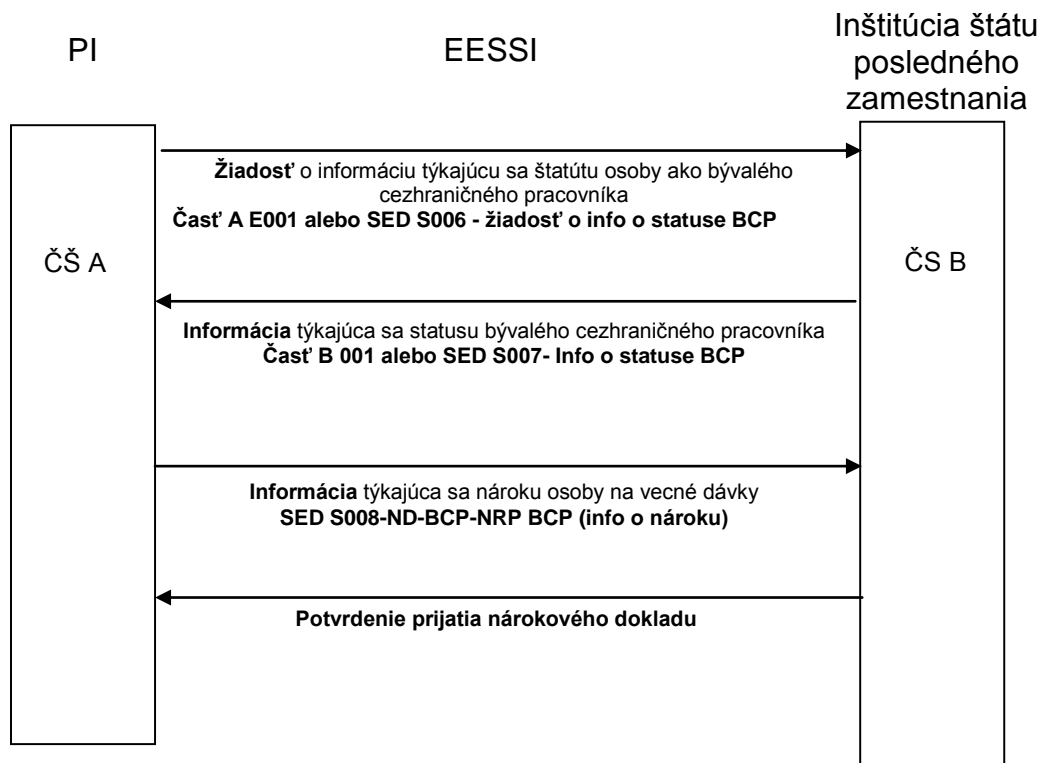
PI

EESSI

Inštitúcia štátu posledného zamestnania

ČŠ A

Žiadosť o informáciu týkajúcu sa štatútu osoby ako bývalého cezhraničného pracovníka
Časť A E001 alebo SED S006 - žiadosť o info o statuse BCP

ČS B

Informácia týkajúca sa statusu bývalého cezhraničného pracovníka
Časť B 001 alebo SED S007- Info o statuse BCP

Informácia týkajúca sa nároku osoby na vecné dávky
SED S008-ND-BCP-NRP BCP (info o nároku)

Potvrdenie prijatia nárokového dokladu